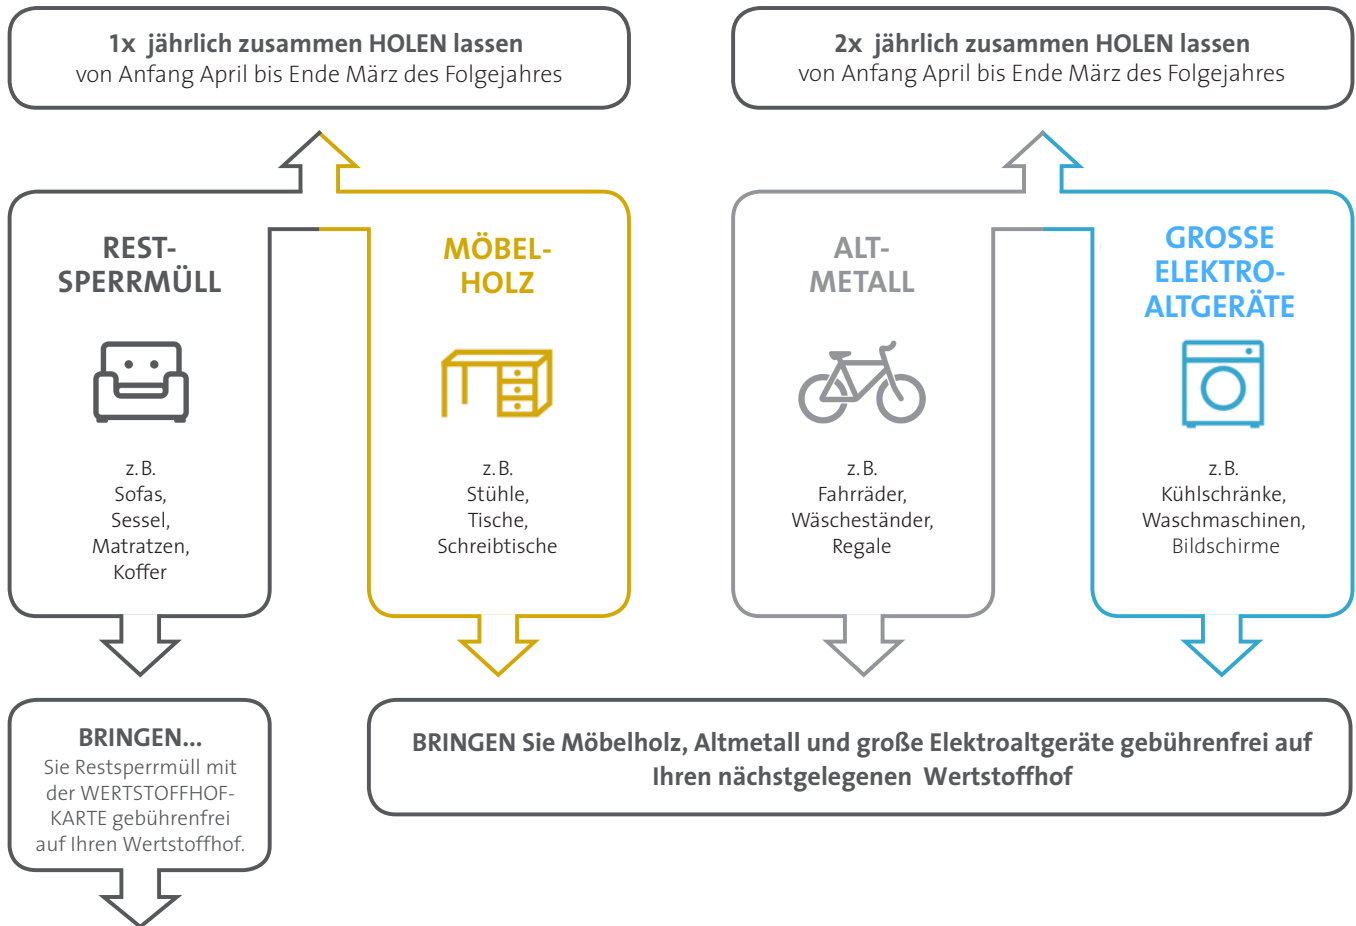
1x jährlich zusammen HOLEN lassen
von Anfang April bis Ende März des Folgejahres

2x jährlich zusammen HOLEN lassen
von Anfang April bis Ende März des Folgejahres

REST-
SPERRMÜLL

z. B.
Sofas,
Sessel,
Matratzen,
Koffer

MÖBEL-
HOLZ

z. B.
Stühle,
Tische,
Schreibtische

ALT-
METALL

z. B.
Fahrräder,
Wäscheständer,
Regale

GROSSE
ELEKTRO-
ALTGERÄTE

z. B.
Kühlschränke,
Waschmaschinen,
Bildschirme

BRINGEN...
Sie Restsperrmüll mit der WERTSTOFFHOF-KARTE gebührenfrei auf Ihren Wertstoffhof.

BRINGEN Sie Möbelholz, Altmetall und große Elektroaltgeräte gebührenfrei auf Ihren nächstgelegenen Wertstoffhof